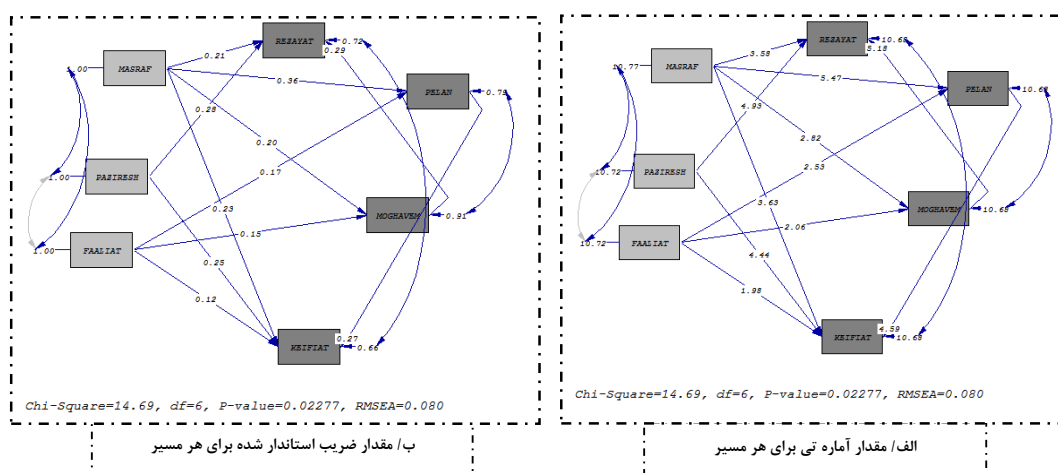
1.00 MASRAF 0.21 REZAYAT 0.72 0.29 0.36 PELAN 0.78 0.28 0.20 1.00 PAZIRESH 0.17 0.23 MOGHAVEM 0.91 1.00 FAALIAT 0.15 0.25 0.12 KEIFIAT 0.27 0.66

Chi-Square=14.69, df=6, P-value=0.02277, RMSEA=0.080

ب/ مقدار ضریب استاندار شده برای هر مسیر

10.77 MASRAF 3.58 REZAYAT 10.68 5.18 5.47 PELAN 10.68 4.93 2.82 10.72 PAZIRESH 2.53 3.63 MOGHAVEM 10.68 10.72 FAALIAT 2.06 4.44 1.98 KEIFIAT 4.59 10.68

Chi-Square=14.69, df=6, P-value=0.02277, RMSEA=0.080

الف/ مقدار آماره تی برای هر مسیر